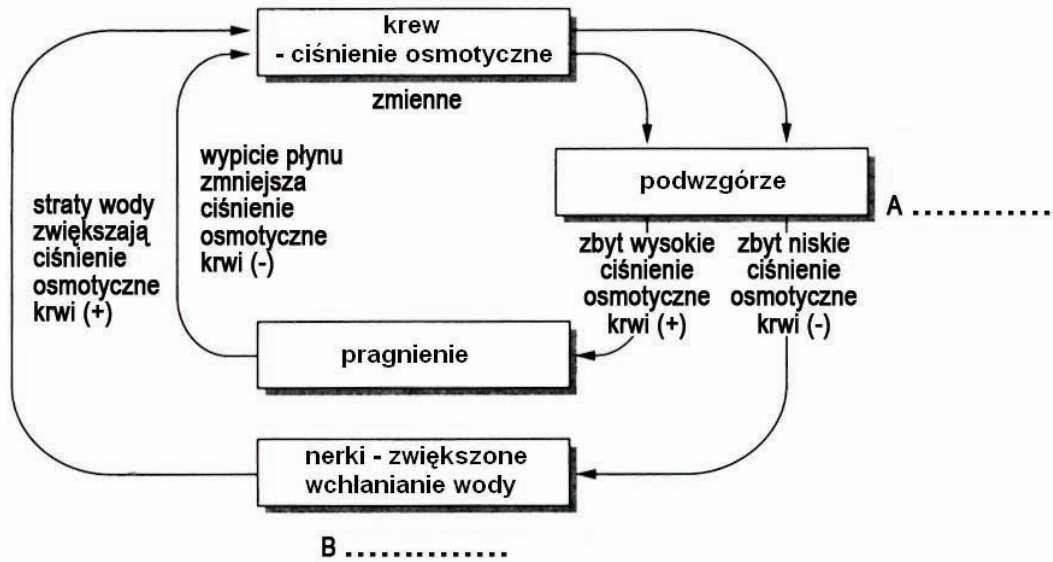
krew
- ciśnienie osmotyczne

zmienne

wypicie płynu zmniejsza ciśnienie osmotyczne krwi (-)

straty wody zwiększają ciśnienie osmotyczne krwi (+)

podwzgórze

A ............

zbyt wysokie ciśnienie osmotyczne krwi (+)

zbyt niskie ciśnienie osmotyczne krwi (-)

pragnienie

nerki - zwiększone wchlanianie wody

B ..............